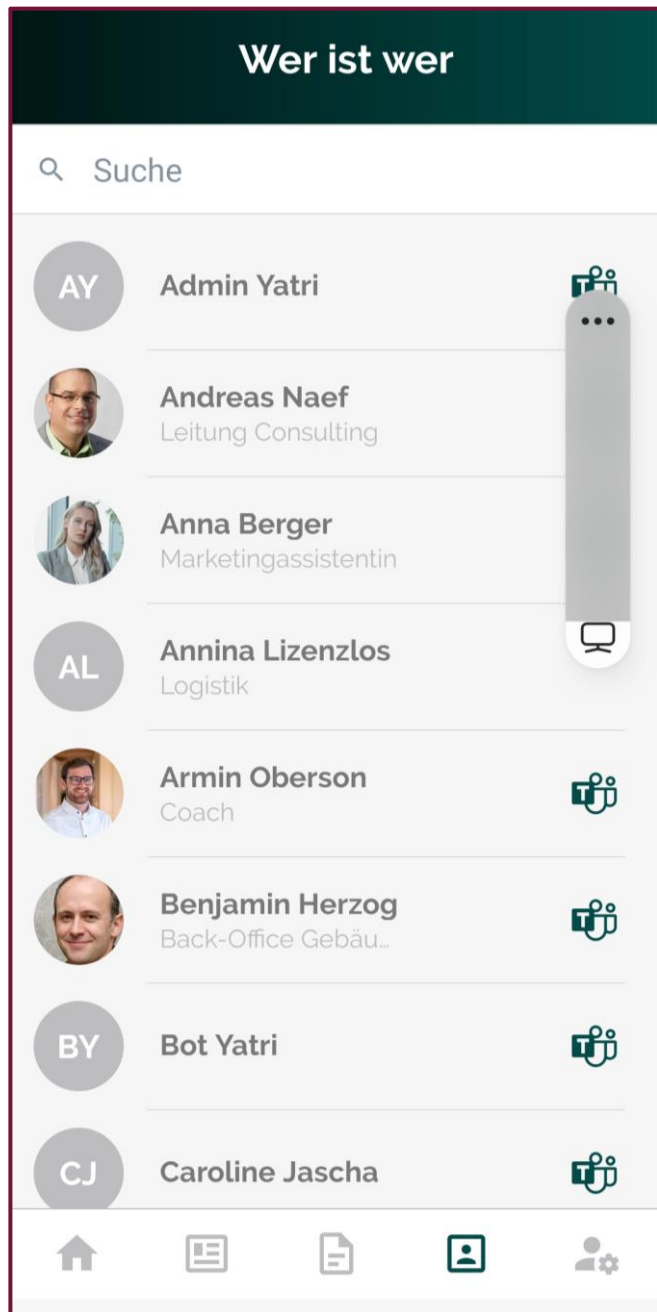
Wer ist wer

Suche

AY
Admin Yatri

Andreas Naef
Leitung Consulting

Anna Berger
Marketingassistentin

AL
Annina Lizenzlos
Logistik

Armin Oberson
Coach

Benjamin Herzog
Back-Office Gebäu...

BY
Bot Yatri

CJ
Caroline Jascha